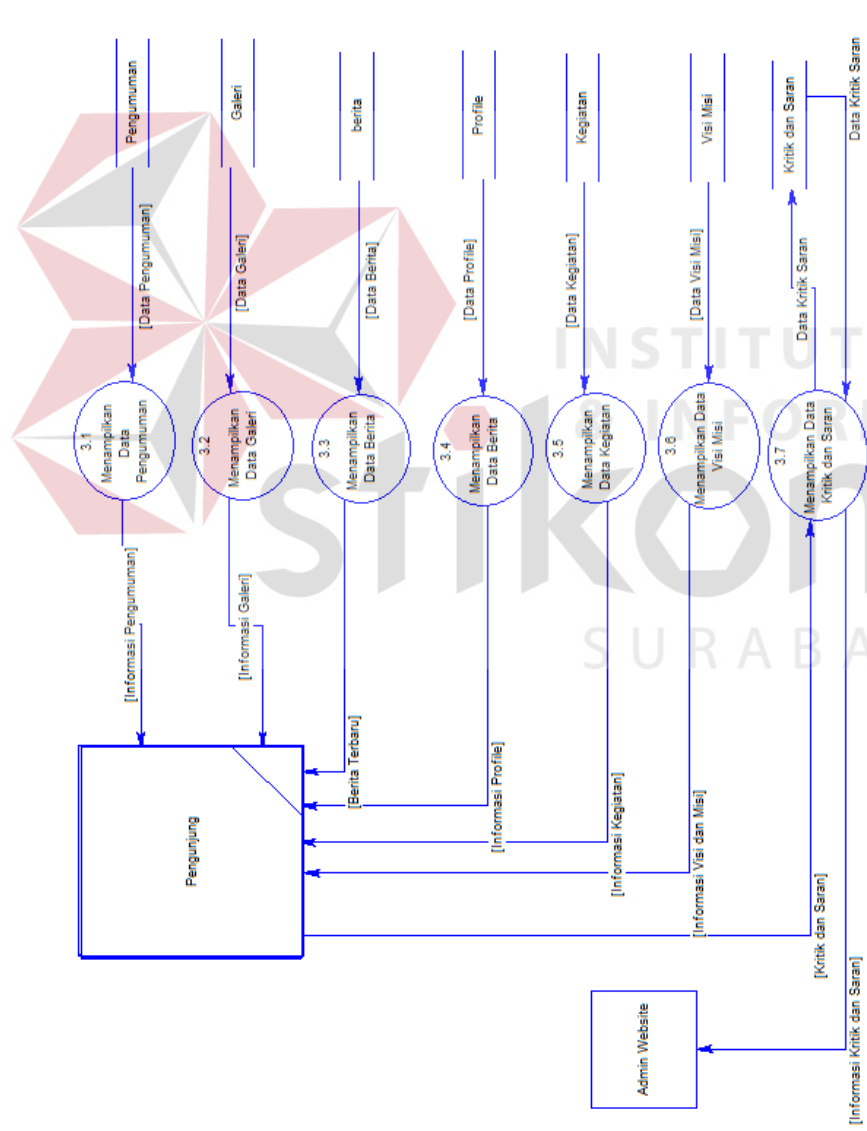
Pengumuman

Galeri

berita

Profile

Kegiatan

Visi Misi

Kritik dan Saran

Data Kritik Saran

[Data Pengumuman]

[Data Galeri]

[Data Berita]

[Data Profile]

[Data Kegiatan]

[Data Visi Misi]

Data Kritik Saran

3.1
Menampilkan Data Pengumuman

3.2
Menampilkan Data Galeri

3.3
Menampilkan Data Berita

3.4
Menampilkan Data Berita

3.5
Menampilkan Data Kegiatan

3.6
Menampilkan Data Visi Misi

3.7
Menampilkan Data Kritik dan Saran

[Informasi Pengumuman]

[Informasi Galeri]

[Berita Terbaru]

[Informasi Profile]

[Informasi Kegiatan]

[Informasi Visi dan Misi]

[Kritik dan Saran]

[Informasi Kritik dan Saran]

Pengunjung

Admin Website

INSTITUT BISNIS DAN INFORMATIKA

stikom

SURABAYA